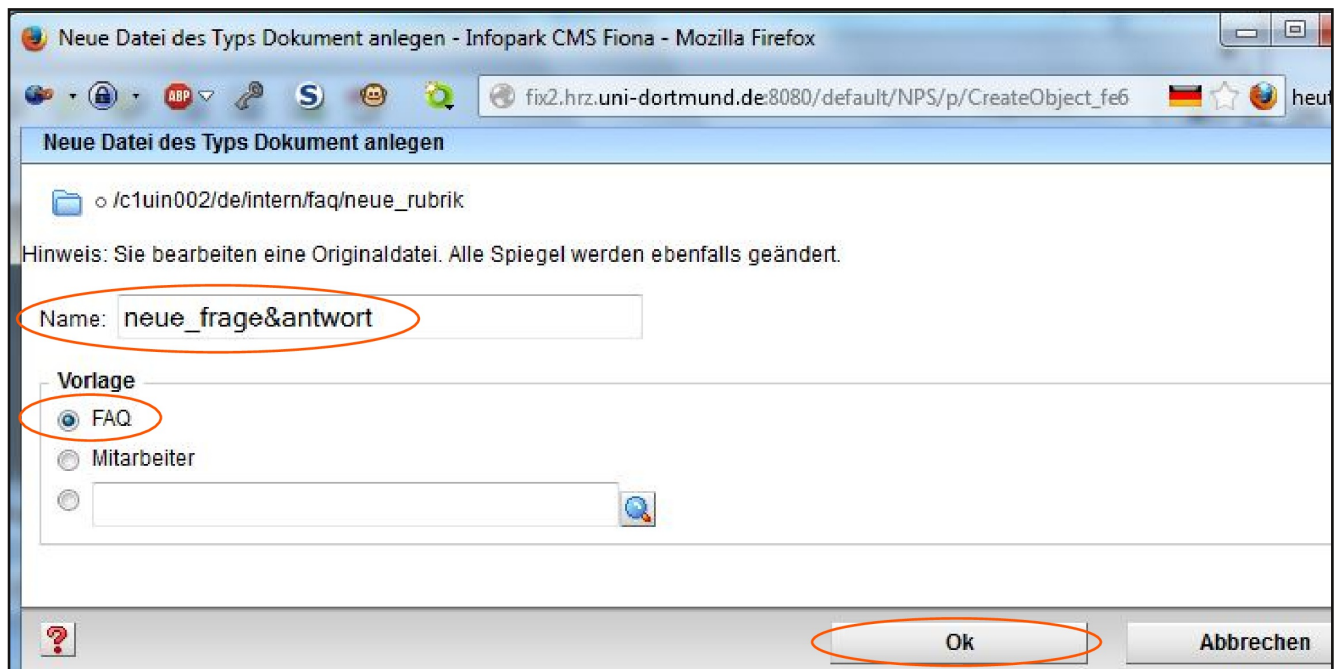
Neue Datei des Typs Dokument anlegen - Infopark CMS Fiona - Mozilla Firefox

ABP

S

fix2.hrz.uni-dortmund.de:8080/default/NPS/p/CreateObject_fe6

heut

Neue Datei des Typs Dokument anlegen

/c1uin002/de/intern/faq/neue_rubrik

Hinweis: Sie bearbeiten eine Originaldatei. Alle Spiegel werden ebenfalls geändert.

Name: neue_frage&antwort

Vorlage

FAQ

Mitarbeiter

?

Ok

Abbrechen